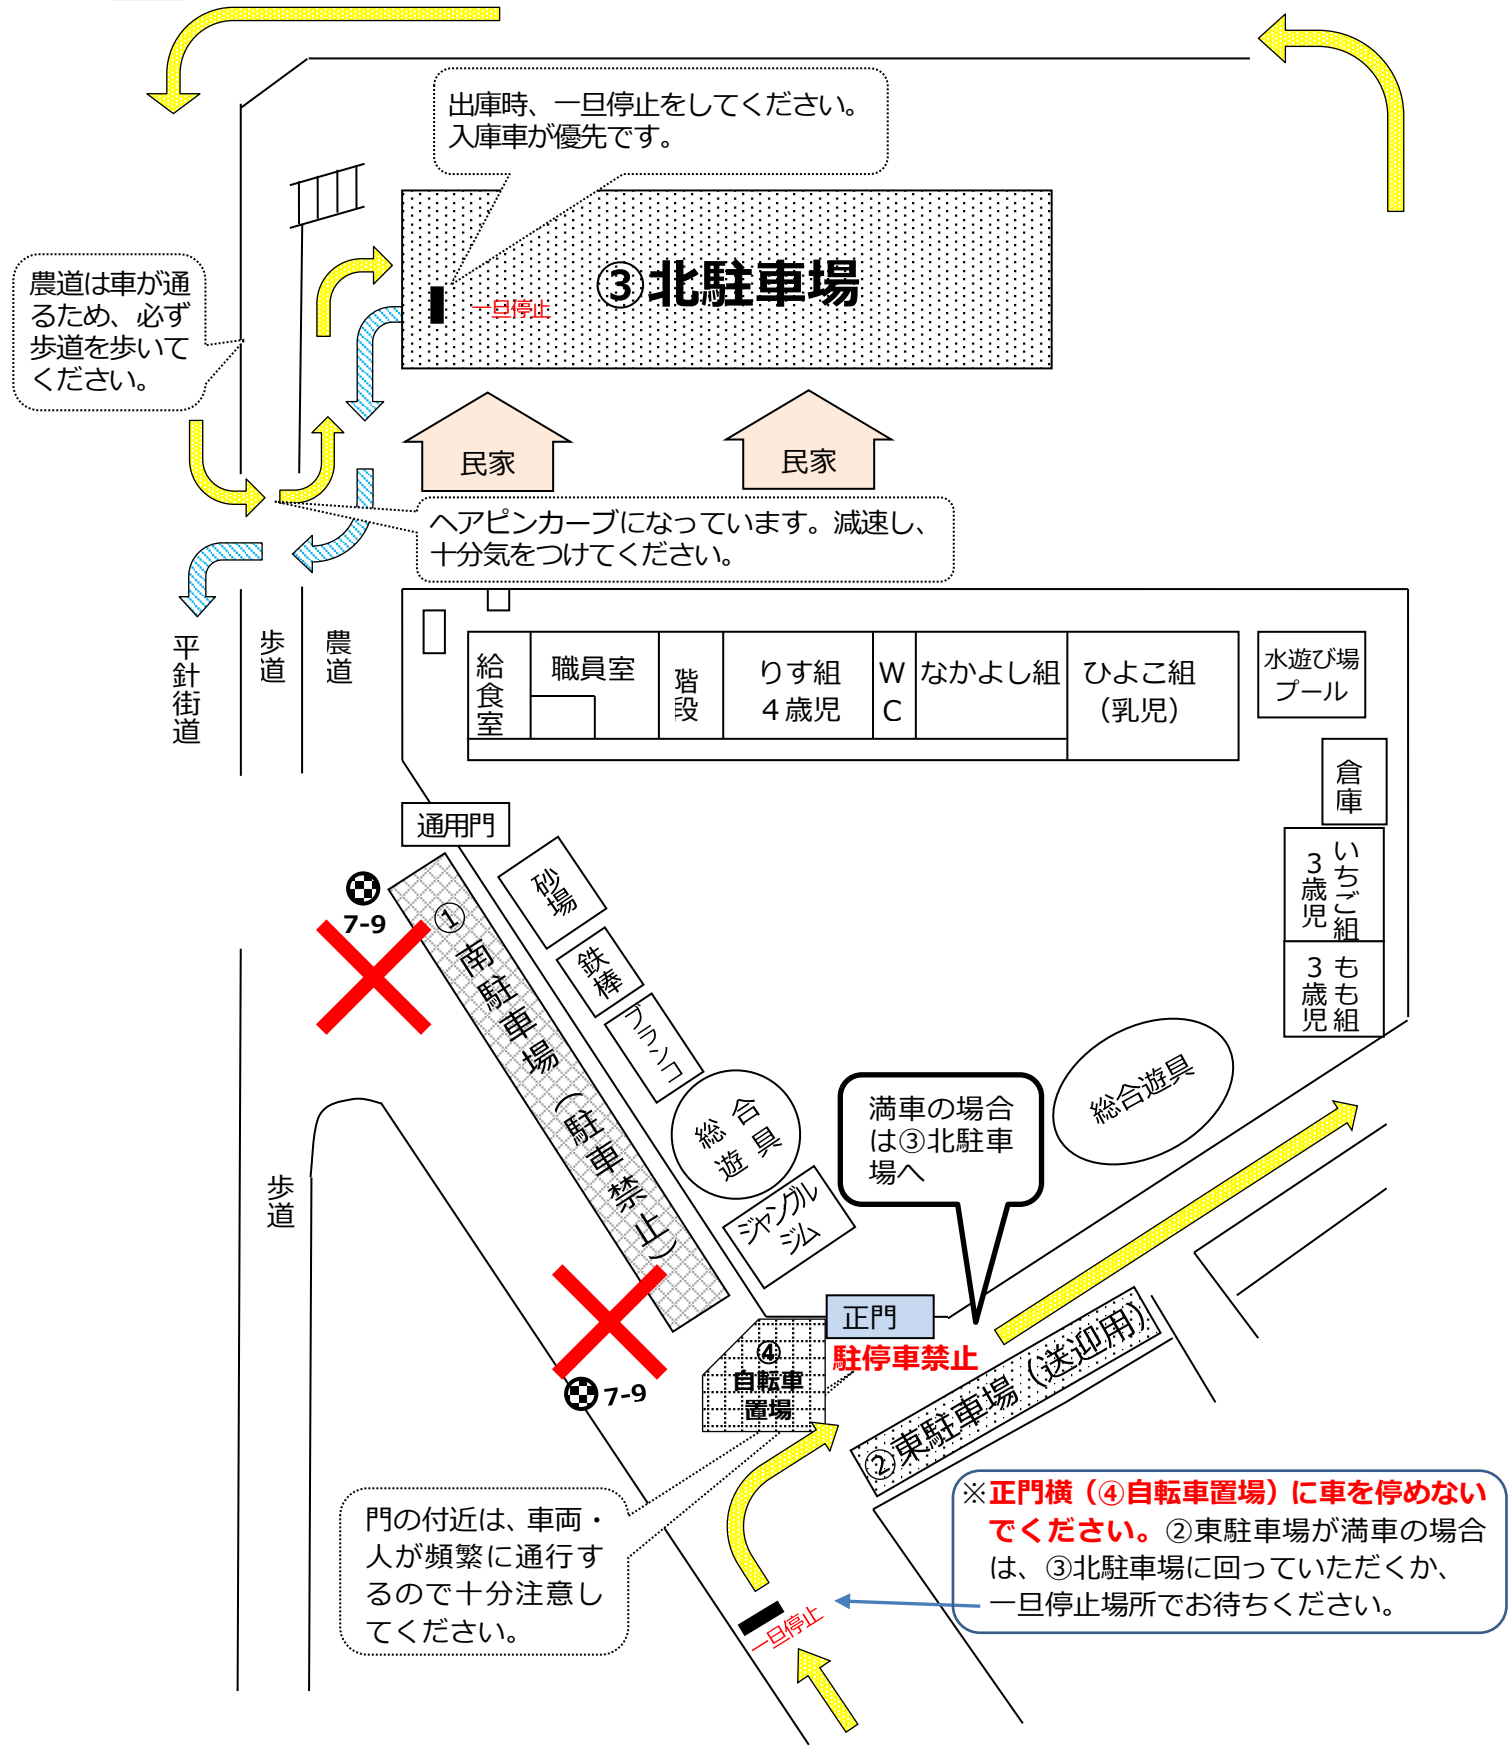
出庫時、一旦停止をしてください。入庫車が優先です。

③北駐車場

一旦停止

農道は車が通るため、必ず歩道を歩いてください。

民家

民家

ヘアピンカーブになっています。減速し、十分気をつけてください。

平針街道

歩道

農道

給食室

職員室

階段

りす組 4歳児

WC

なかよし組

ひよこ組 (乳児)

水遊び場 プール

倉庫

いちご組 3歳児

もも組 3歳児

通用門

7-9

①南駐車場（駐車禁止）

砂場

鉄棒

ブランコ

総合遊具

ジャングルジム

総合遊具

満車の場合は③北駐車場へ

歩道

正門

駐停車禁止

④自転車置場

7-9

②東駐車場（送迎用）

※正門横（④自転車置場）に車を停めないでください。②東駐車場が満車の場合は、③北駐車場に回っていただくか、一旦停止場所でお待ちください。

門の付近は、車両・人が頻繁に通行するので十分注意してください。

一旦停止